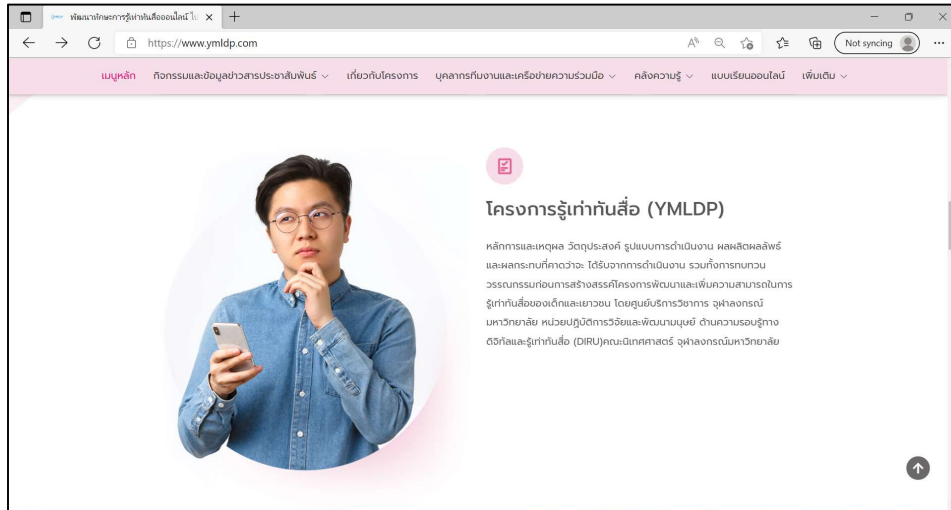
พัฒนาทักษะการรู้เท่าทันสื่อออนไลน์ ใ ×

https://www.ymldp.com

Not syncing

เมนูหลัก กิจกรรมและข้อมูลข่าวสารประชาสัมพันธ์ เกี่ยวกับโครงการ บุคลากรทีมงานและเครือข่ายความร่วมมือ คลังความรู้ แบบเรียนออนไลน์ เพิ่มเติม

โครงการรู้เท่าทันสื่อ (YMLDP)

หลักการและเหตุผล วัตถุประสงค์ รูปแบบการดำเนินงาน ผลผลิตผลลัพธ์และผลกระทบที่คาดว่าจะได้รับจากการดำเนินงาน รวมทั้งการทบทวนวรรณกรรมก่อนการสร้างสรรค์โครงการพัฒนาและเพิ่มความสามารถในการรู้เท่าทันสื่อของเด็กและเยาวชน โดยศูนย์บริการวิชาการ จุฬาลงกรณ์มหาวิทยาลัย หน่วยปฏิบัติการวิจัยและพัฒนามนุษย์ ด้านความรอบรู้ทางดิจิทัลและรู้เท่าทันสื่อ (DIRU)คณะนิเทศศาสตร์ จุฬาลงกรณ์มหาวิทยาลัย